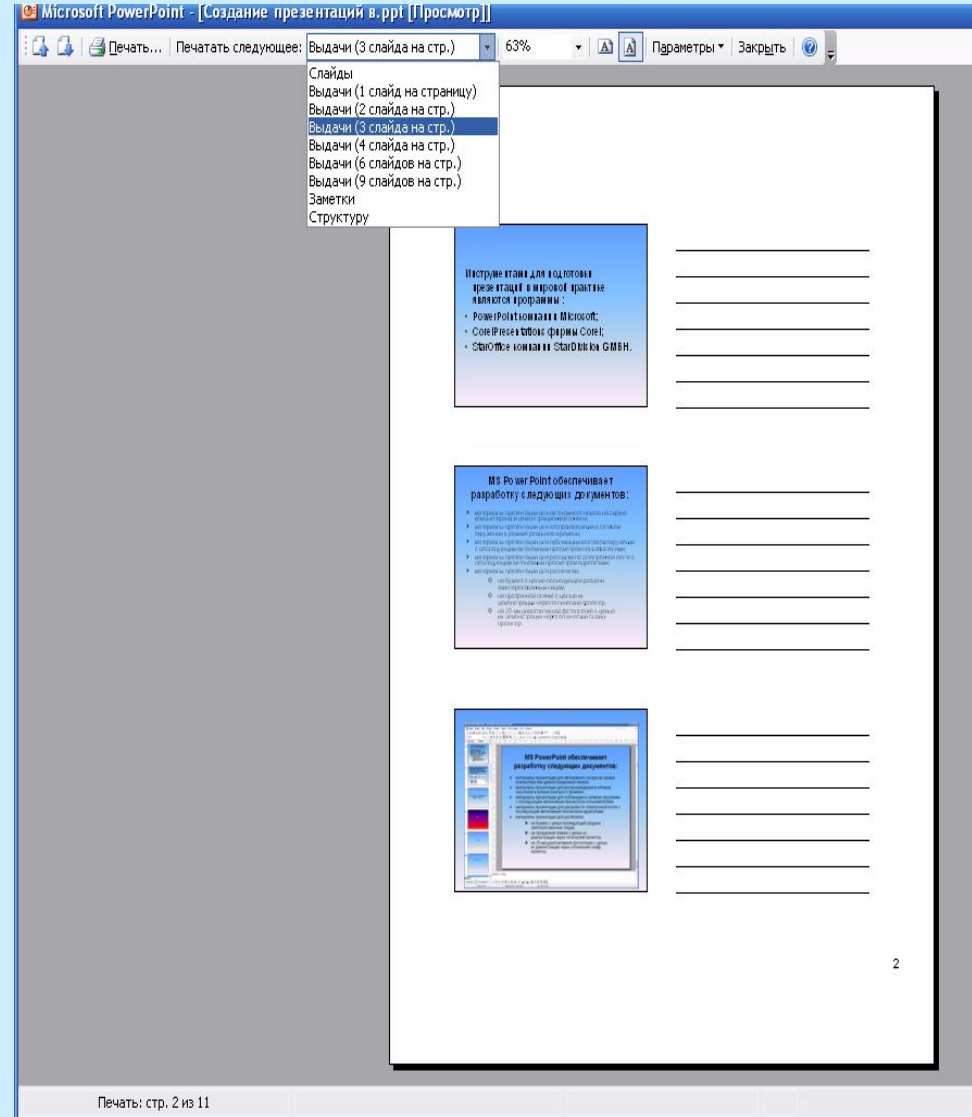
Microsoft PowerPoint - [Создание презентаций в.ppt [Просмотр]]

Печать... Печатать следующее: Выдачи (3 слайда на стр.) 63% Параметры Закрыть

Слайды
Выдачи (1 слайд на страницу)
Выдачи (2 слайда на стр.)
Выдачи (3 слайда на стр.)
Выдачи (4 слайда на стр.)
Выдачи (6 слайдов на стр.)
Выдачи (9 слайдов на стр.)
Заметки
Структуру

Инструментами для подготовки презентаций в мировой практике являются программы :
• PowerPoint компании Microsoft;
• Corel Presentations фирмы Corel;
• StarOffice компании StarDivision GMBH.

MS Power Point обеспечивает разработку следующих документов:
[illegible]

MS PowerPoint обеспечивает разработку следующих документов:
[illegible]

2

Печать: стр. 2 из 11